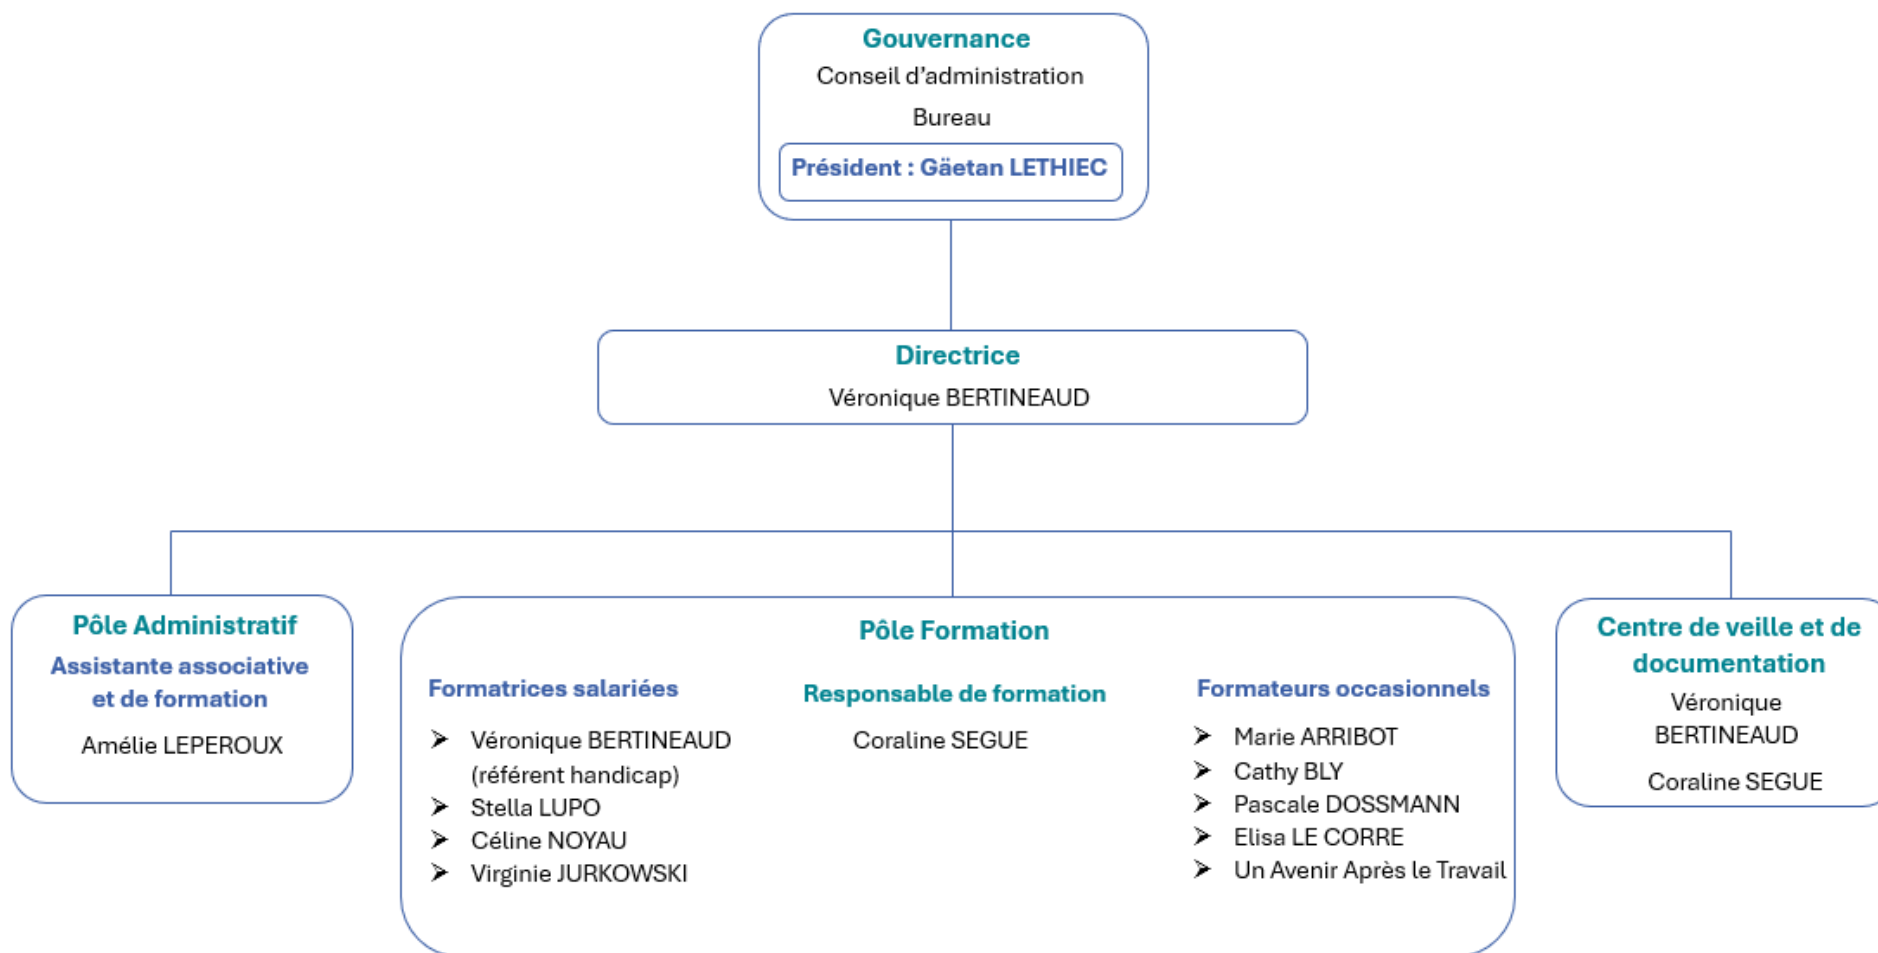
Gouvernance
Conseil d'administration
Bureau
Président : Gäetan LETHIEC

Directrice
Véronique BERTINEAUD

Pôle Administratif
Assistante associative et de formation
Amélie LEPEROUX

Pôle Formation

Formatrices salariées
- Véronique BERTINEAUD (référent handicap)
- Stella LUPO
- Céline NOYAU
- Virginie JURKOWSKI

Responsable de formation
Coraline SEGUE

Formateurs occasionnels
- Marie ARRIBOT
- Cathy BLY
- Pascale DOSSMANN
- Elisa LE CORRE
- Un Avenir Après le Travail

Centre de veille et de documentation
Véronique BERTINEAUD
Coraline SEGUE